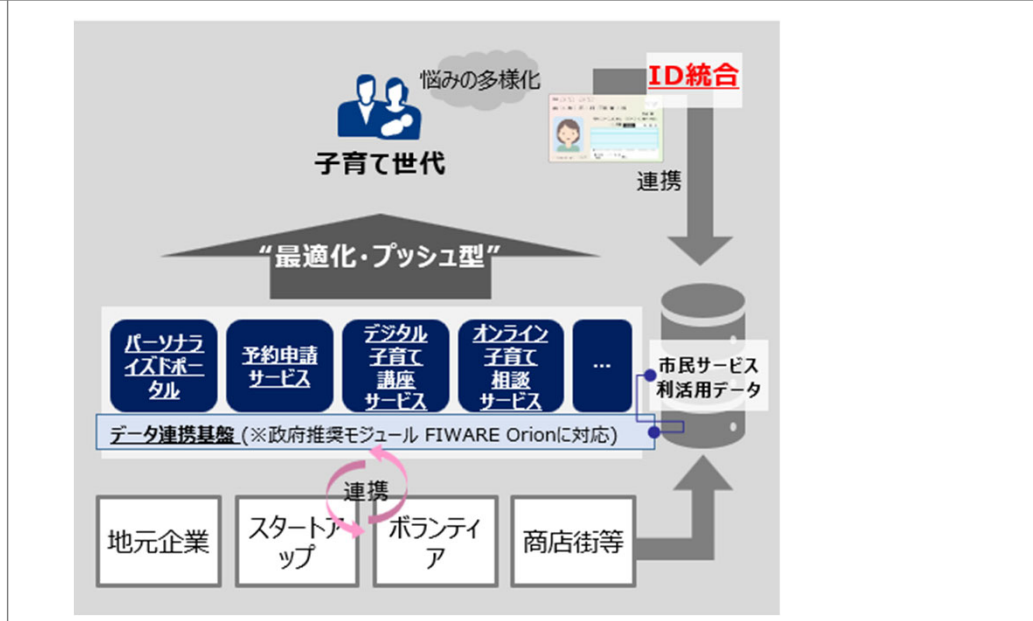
悩みの多様化

ID統合

子育て世代

連携

"最適化・プッシュ型"

パーソナライズドポータル

予約申請サービス

デジタル子育て講座サービス

オンライン子育て相談サービス

…

市民サービス利活用データ

データ連携基盤 (※政府推奨モジュール FIWARE Orionに対応)

連携

地元企業

スタートアップ

ボランティア

商店街等